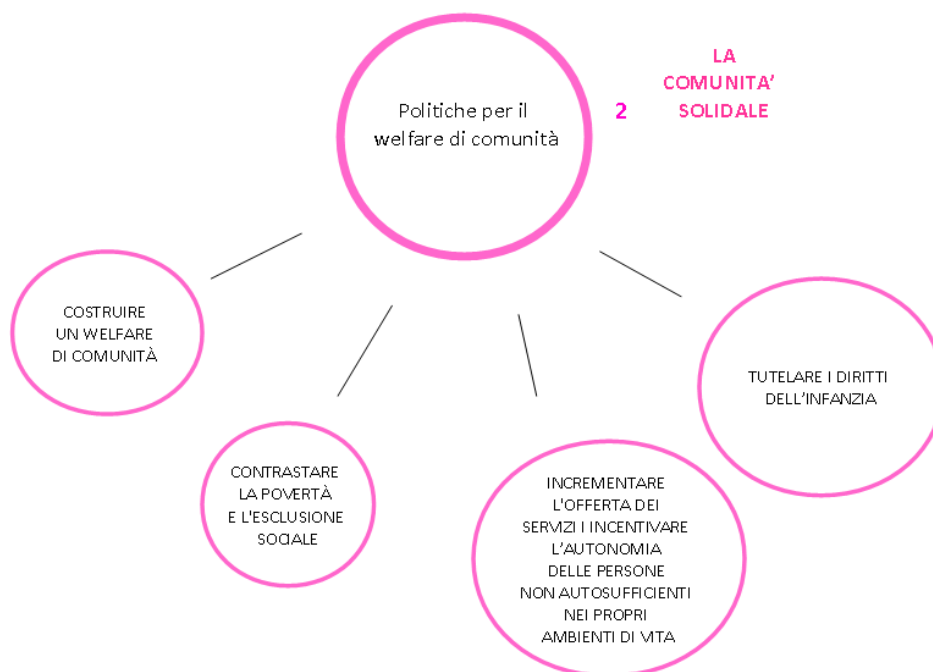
Politiche per il welfare di comunità

2

LA COMUNITA' SOLIDALE

COSTRUIRE UN WELFARE DI COMUNITÀ

CONTRASTARE LA POVERTÀ E L'ESCLUSIONE SOCIALE

INCREMENTARE L'OFFERTA DEI SERVIZI I INCENTIVARE L'AUTONOMIA DELLE PERSONE NON AUTOSUFFICIENTI NEI PROPRI AMBIENTI DI VITA

TUTELARE I DIRITTI DELL'INFANZIA